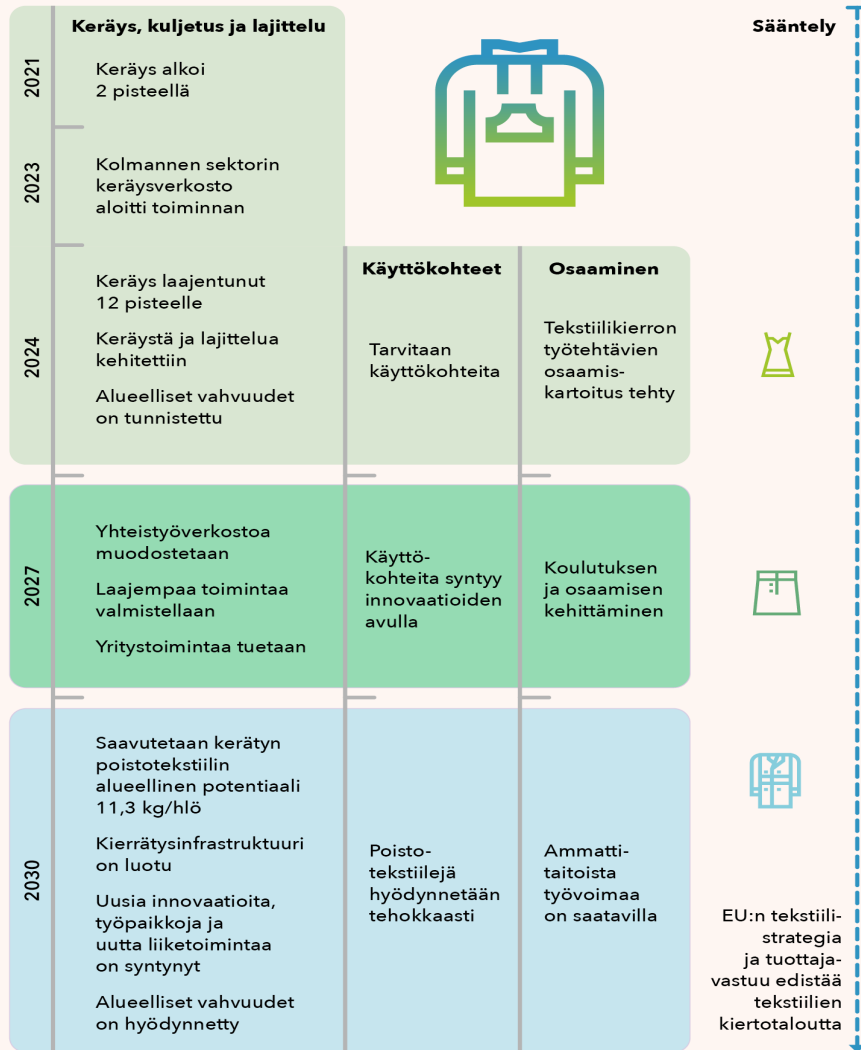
Keräys, kuljetus ja lajittelu

Sääntely

2021
Keräys alkoi 2 pisteellä

2023
Kolmannen sektorin keräysverkosto aloitti toiminnan

Käyttökohteet

Osaaminen

2024
Keräys laajentunut 12 pisteelle

Keräystä ja lajittelua kehitettiin

Alueelliset vahvuudet on tunnistettu

Tarvitaan käyttökohteita

Tekstiilikierron työtehtävien osaamiskartoitus tehty

2027
Yhteistyöverkostoa muodostetaan

Laajempaa toimintaa valmistellaan

Yritystoimintaa tuetaan

Käyttökohteita syntyy innovaatioiden avulla

Koulutuksen ja osaamisen kehittäminen

2030
Saavutetaan kerätyn poistotekstiilin alueellinen potentiaali 11,3 kg/hlö

Kierrätysinfrastruktuuri on luotu

Uusia innovaatioita, työpaikkoja ja uutta liiketoimintaa on syntynyt

Alueelliset vahvuudet on hyödynnetty

Poistotekstiilejä hyödynnetään tehokkaasti

Ammattitaitoista työvoimaa on saatavilla

EU:n tekstiilistrategia ja tuottajavastuu edistää tekstiilien kiertotaloutta